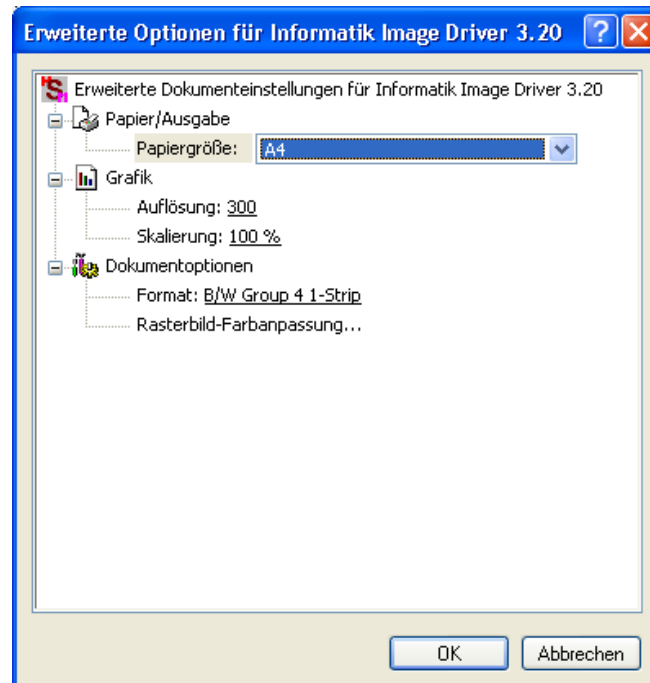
Erweiterte Optionen für Informatik Image Driver 3.20

Erweiterte Dokumenteinstellungen für Informatik Image Driver 3.20

Papier/Ausgabe

Papiergröße: A4

Grafik

Auflösung: 300

Skalierung: 100 %

Dokumentoptionen

Format: B/W Group 4 1-Strip

Rasterbild-Farbanpassung...

OK

Abbrechen